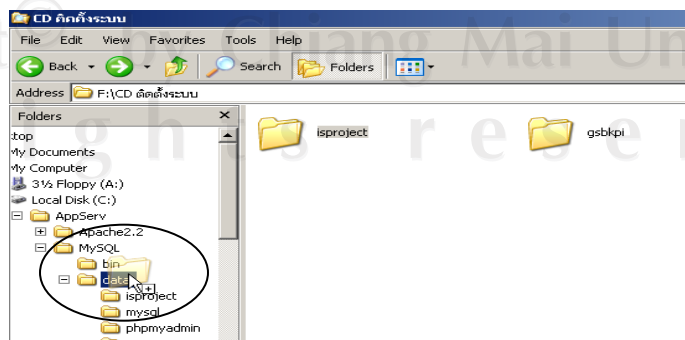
CD ติดตั้งระบบ

File Edit View Favorites Tools Help

Back Search Folders

Address F:\CD ติดตั้งระบบ

Folders ×

:top
My Documents
My Computer
3½ Floppy (A:)
Local Disk (C:)
AppServ
Apache2.2
MySQL
bin
data
isproject
mysql
phpmyadmin

isproject

gsbkpi

Chiang Mai Un
g h t s r e s e r